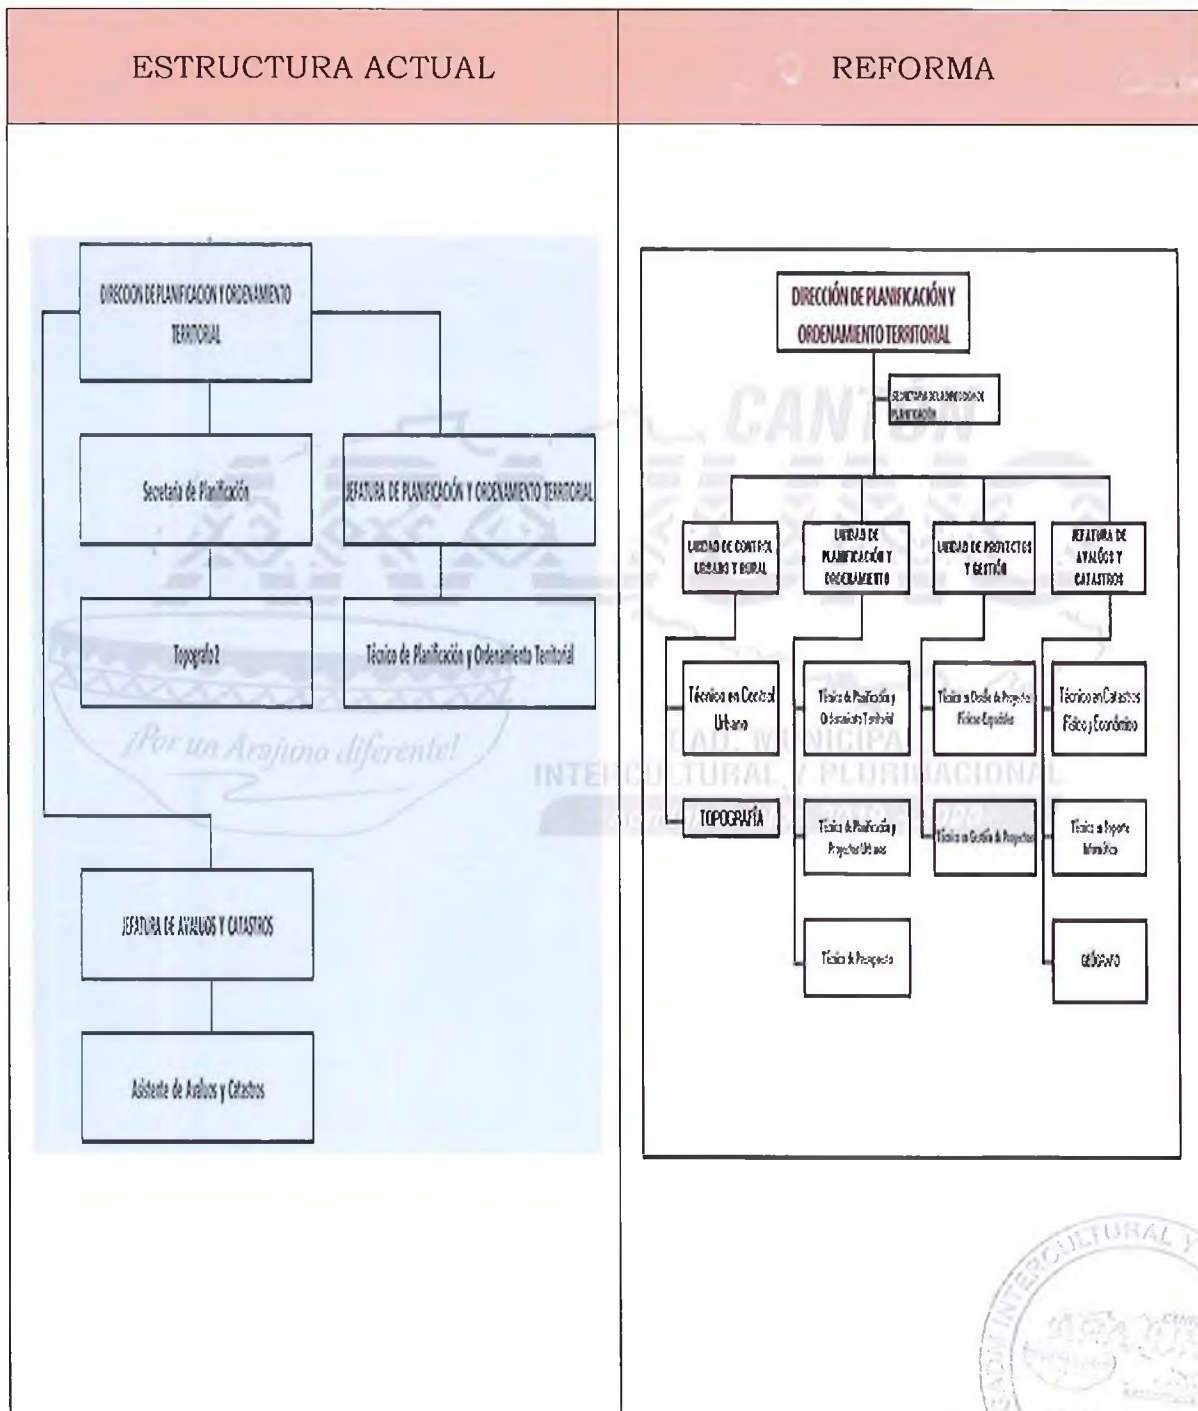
| ESTRUCTURA ACTUAL | REFORMA |
|---|---|
| DIRECCION DE PLANIFICACION Y ORDENAMIENTO TERRITORIAL<br><br>Secretaria de Planificación<br><br>JEFATURA DE PLANIFICACIÓN Y ORDENAMIENTO TERRITORIAL<br><br>Topografo2<br><br>Técnico de Planificación y Ordenamiento Territorial<br><br>JEFATURA DE AVALUOS Y CATASTROS<br><br>Asistente de Avaluos y Catastros | DIRECCIÓN DE PLANIFICACIÓN Y ORDENAMIENTO TERRITORIAL<br><br>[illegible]<br><br>UNIDAD DE CONTROL URBANO Y RURAL<br><br>UNIDAD DE PLANIFICACIÓN Y ORDENAMIENTO<br><br>UNIDAD DE PROYECTOS Y GESTIÓN<br><br>JEFATURA DE AVALÚOS Y CATASTROS<br><br>Técnico en Control Urbano<br><br>TOPOGRAFÍA<br><br>Técnico de Planificación y Ordenamiento Territorial<br><br>Técnico de Planificación y Proyectos Urbanos<br><br>Técnico de Presupuesto<br><br>Técnico en Diseño de Proyectos Físicos Espaciales<br><br>Técnico en Gestión de Proyectos<br><br>Técnico en Catastros Físico y Económico<br><br>Técnico en Soporte Informático<br><br>GEÓGRAFO |

CANTÓN
¡Por un Arajuno diferente!
GAD. MUNICIPAL INTERCULTURAL Y PLURINACIONAL
INTERCULTURAL Y